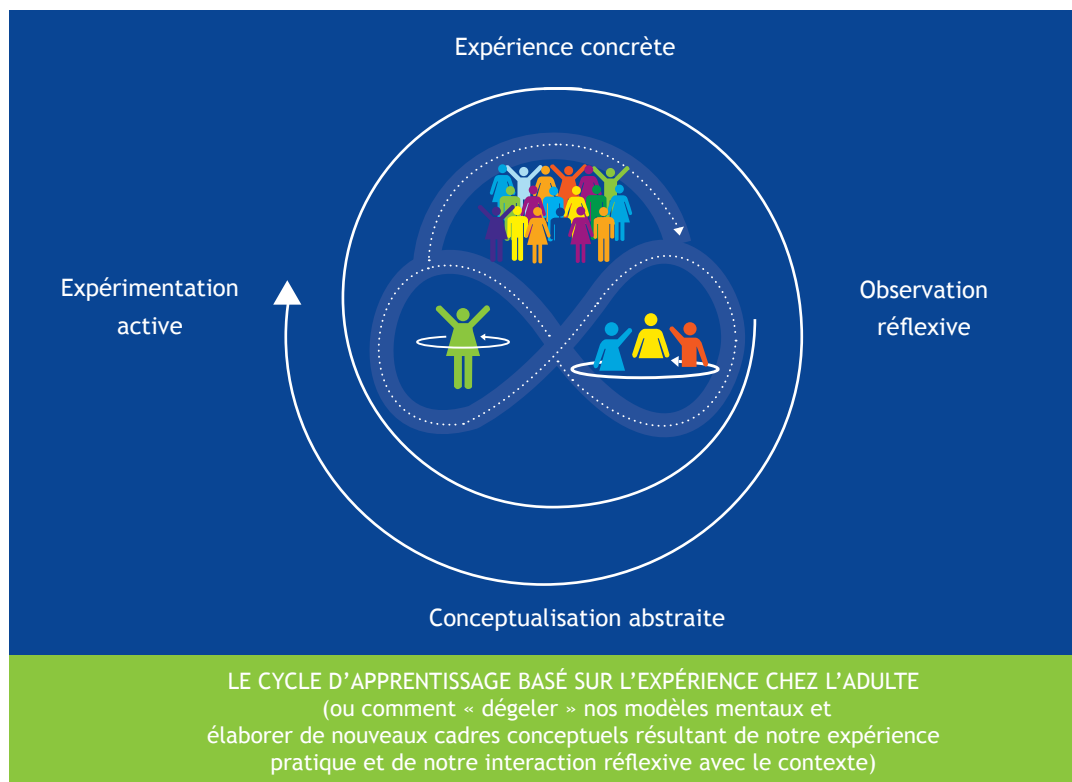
Expérience concrète

Expérimentation active

Observation réflexive

Conceptualisation abstraite

LE CYCLE D'APPRENTISSAGE BASÉ SUR L'EXPÉRIENCE CHEZ L'ADULTE
(ou comment « dégeler » nos modèles mentaux et élaborer de nouveaux cadres conceptuels résultant de notre expérience pratique et de notre interaction réflexive avec le contexte)